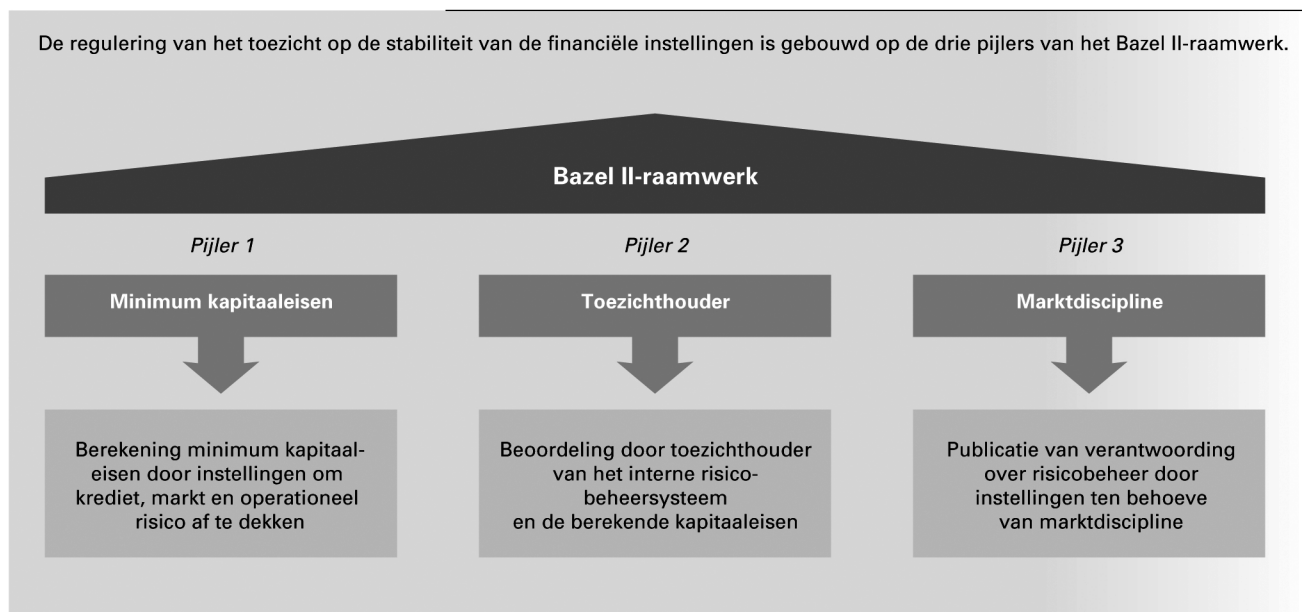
De regulering van het toezicht op de stabiliteit van de financiële instellingen is gebouwd op de drie pijlers van het Bazel II-raamwerk.

Bazel II-raamwerk

Pijler 1

Minimum kapitaaleisen

Berekening minimum kapitaaleisen door instellingen om krediet, markt en operationeel risico af te dekken

Pijler 2

Toezichthouder

Beoordeling door toezichthouder van het interne risicobeheersysteem en de berekende kapitaaleisen

Pijler 3

Marktdiscipline

Publicatie van verantwoording over risicobeheer door instellingen ten behoeve van marktdiscipline